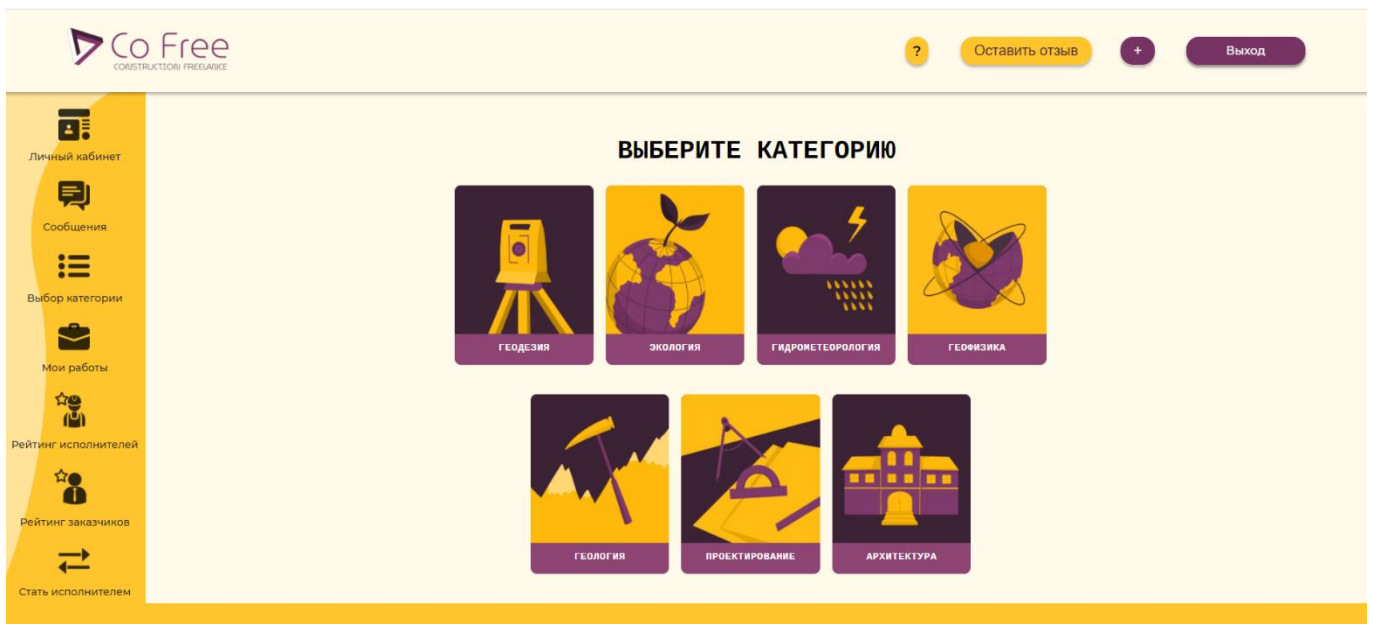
Co Free
CONSTRUCTION FREELANCE

?
Оставить отзыв
+
Выход

Личный кабинет
Сообщения
Выбор категории
Мои работы
Рейтинг исполнителей
Рейтинг заказчиков
Стать исполнителем

ВЫБЕРИТЕ КАТЕГОРИЮ

ГЕОДЕЗИЯ
ЭКОЛОГИЯ
ГИДРОМЕТЕОРОЛОГИЯ
ГЕОФИЗИКА
ГЕОЛОГИЯ
ПРОЕКТИРОВАНИЕ
АРХИТЕКТУРА